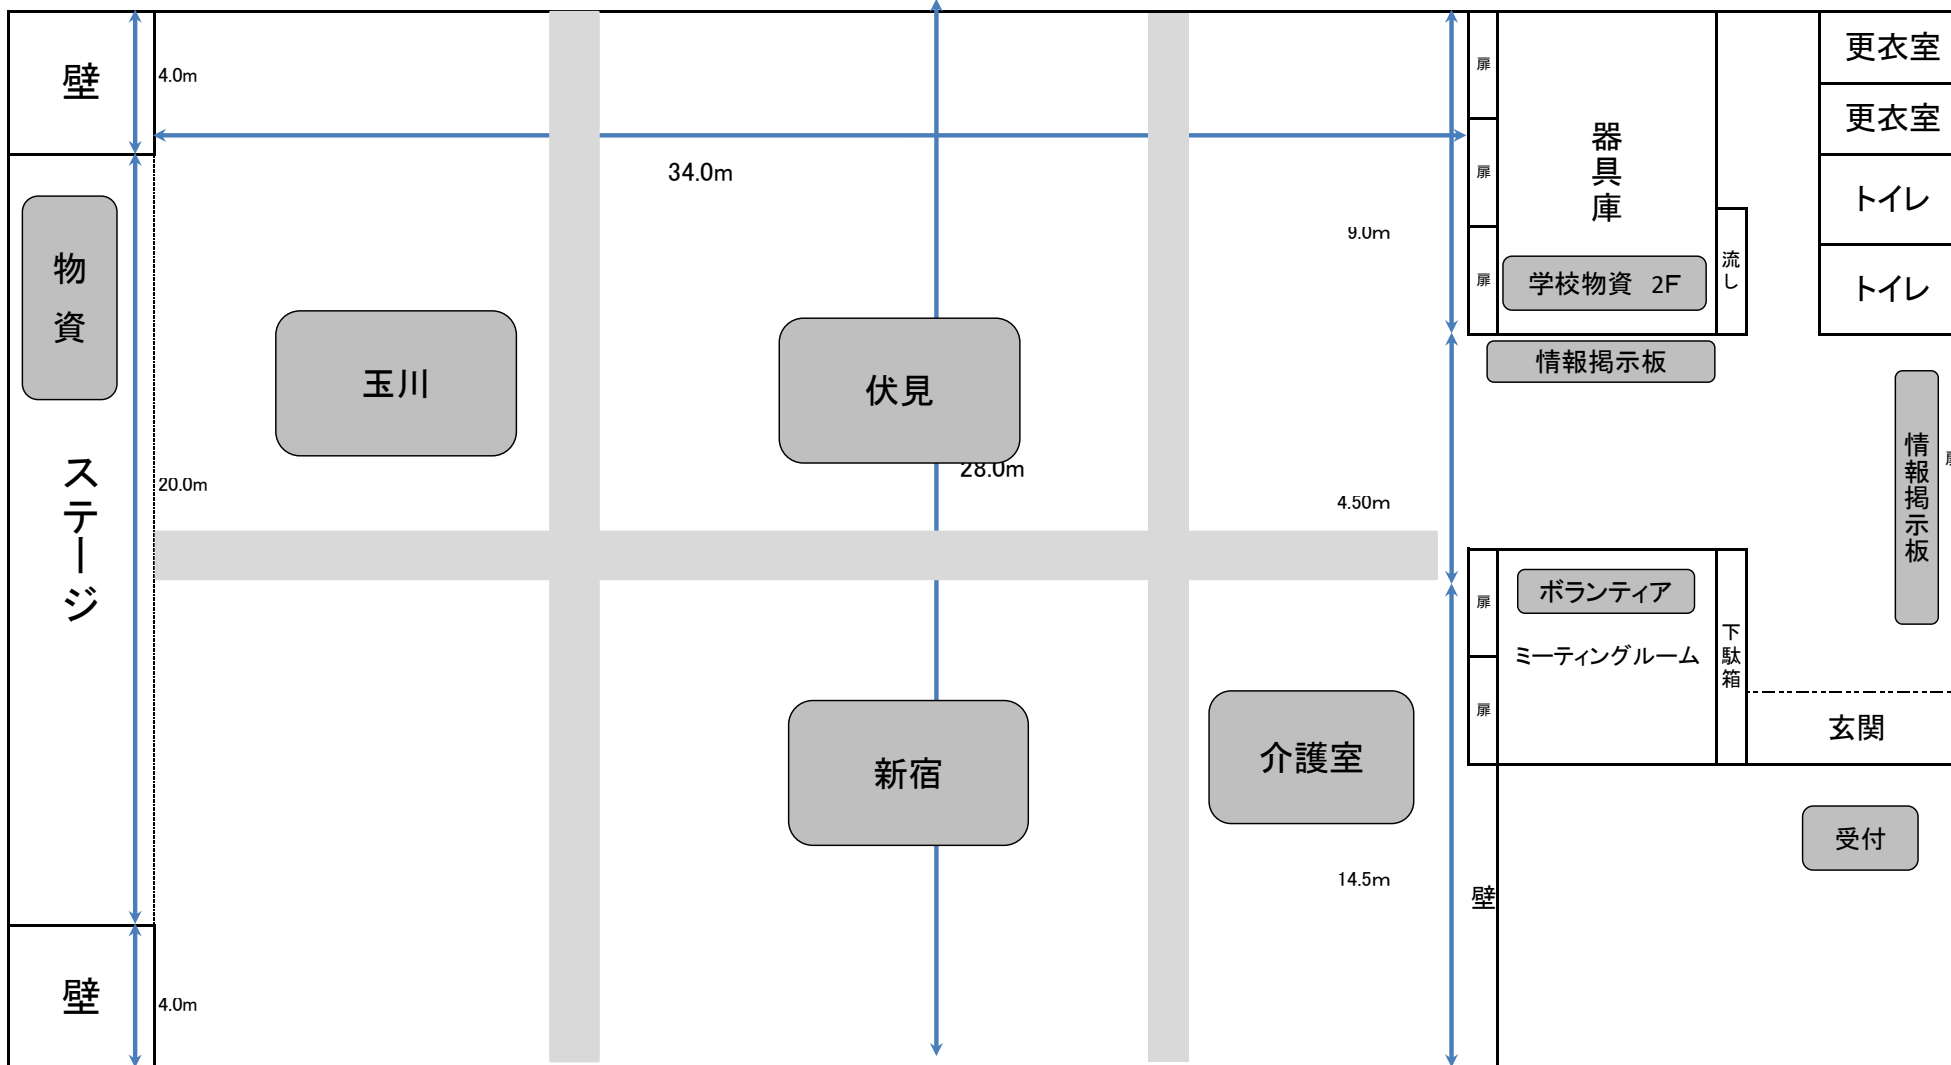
壁

4.0m

34.0m

物資

ステージ

20.0m

玉川

伏見

28.0m

9.0m

4.50m

新宿

介護室

14.5m

壁

4.0m

扉
扉
扉

器具庫

学校物資 2F

流し

情報掲示板

更衣室
更衣室
トイレ
トイレ

情報掲示板

扉
扉

ボランティア

ミーティングルーム

下駄箱

玄関

壁

受付